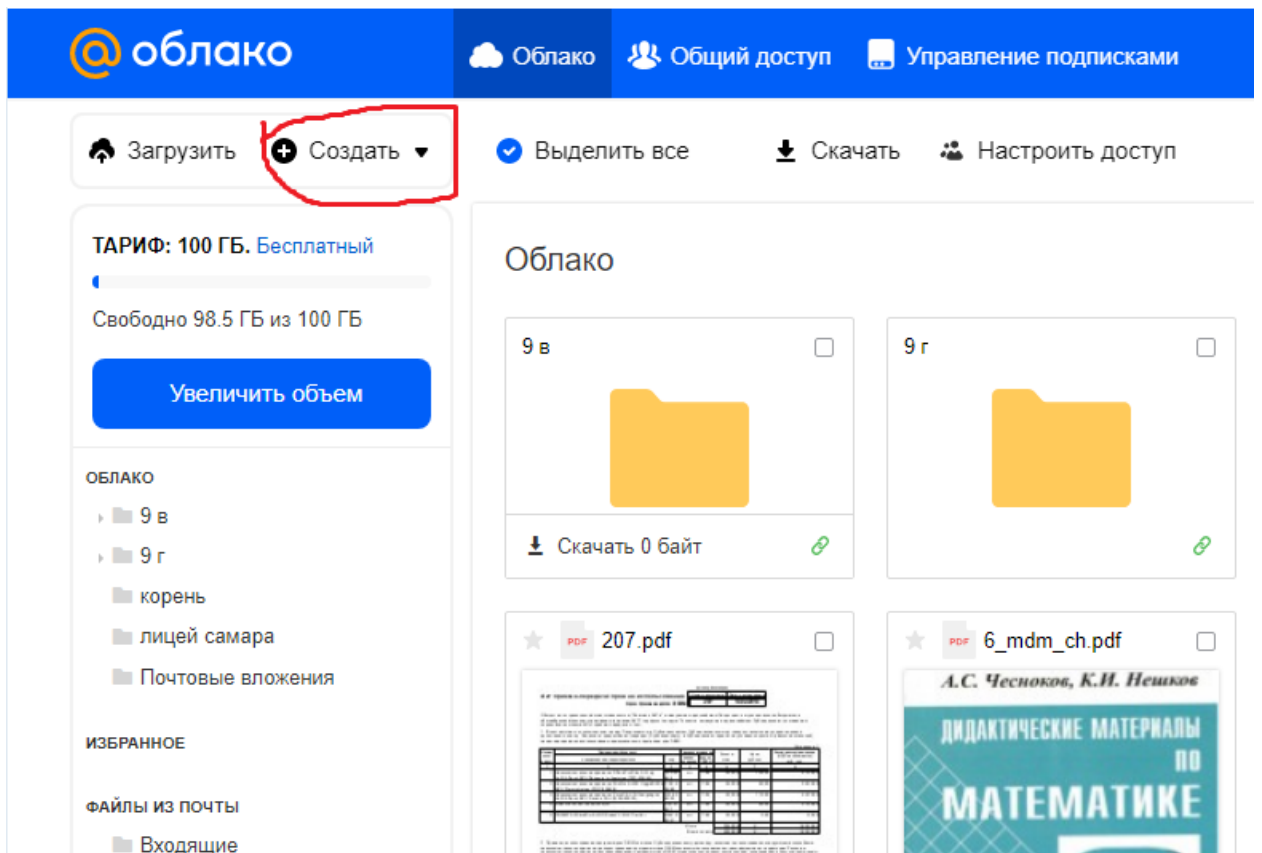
@облако

Облако
Общий доступ
Управление подписками

Загрузить
Создать
Выделить все
Скачать
Настроить доступ

ТАРИФ: 100 ГБ. Бесплатный

Свободно 98.5 ГБ из 100 ГБ

Увеличить объем

ОБЛАКО
9 в
9 г
корень
лицей самара
Почтовые вложения

ИЗБРАННОЕ

ФАЙЛЫ ИЗ ПОЧТЫ
Входящие

Облако

9 в
Скачать 0 байт

9 г

PDF 207.pdf

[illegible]

PDF 6_mdm_ch.pdf

А.С. Чесноков, К.И. Нешков
ДИДАКТИЧЕСКИЕ МАТЕРИАЛЫ ПО МАТЕМАТИКЕ